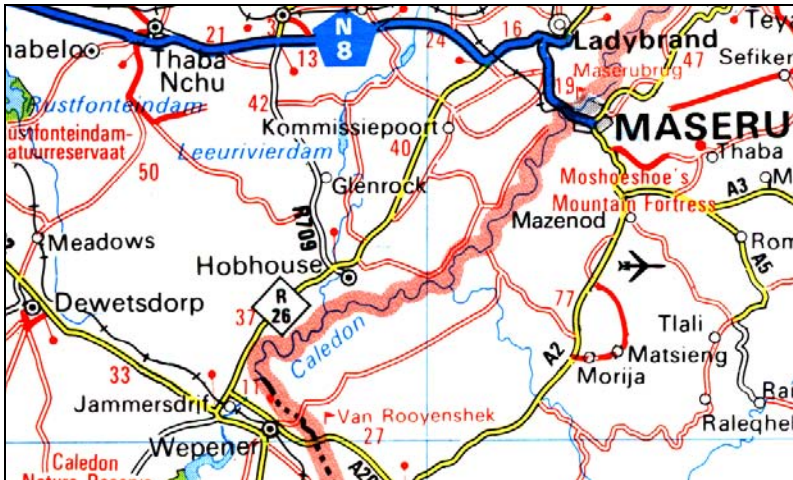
Teya
habelo
Thaba Nchu
21
13
N 8
24
16
Ladybrand
Sefiker
47
19
Maserubrug
Rustfonteindam
Rustfonteindam-atuurreservaat
42
Kommissiepoort
MASERU
Leeuwrivierdam
40
Thaba
50
Glenrock
Moshoeshoe's Mountain Fortress
A3
M
R709
Mazenod
Meadows
Rom
Hobhouse
A5
Dewetsdorp
R 26
37
77
Caledon
Tlali
A2
Matsieng
33
Morija
11
Jammersdrif
Rai
Van Rooyenshek
Raleqhel
27
Wepener
Caledon Nature Reserve
A2